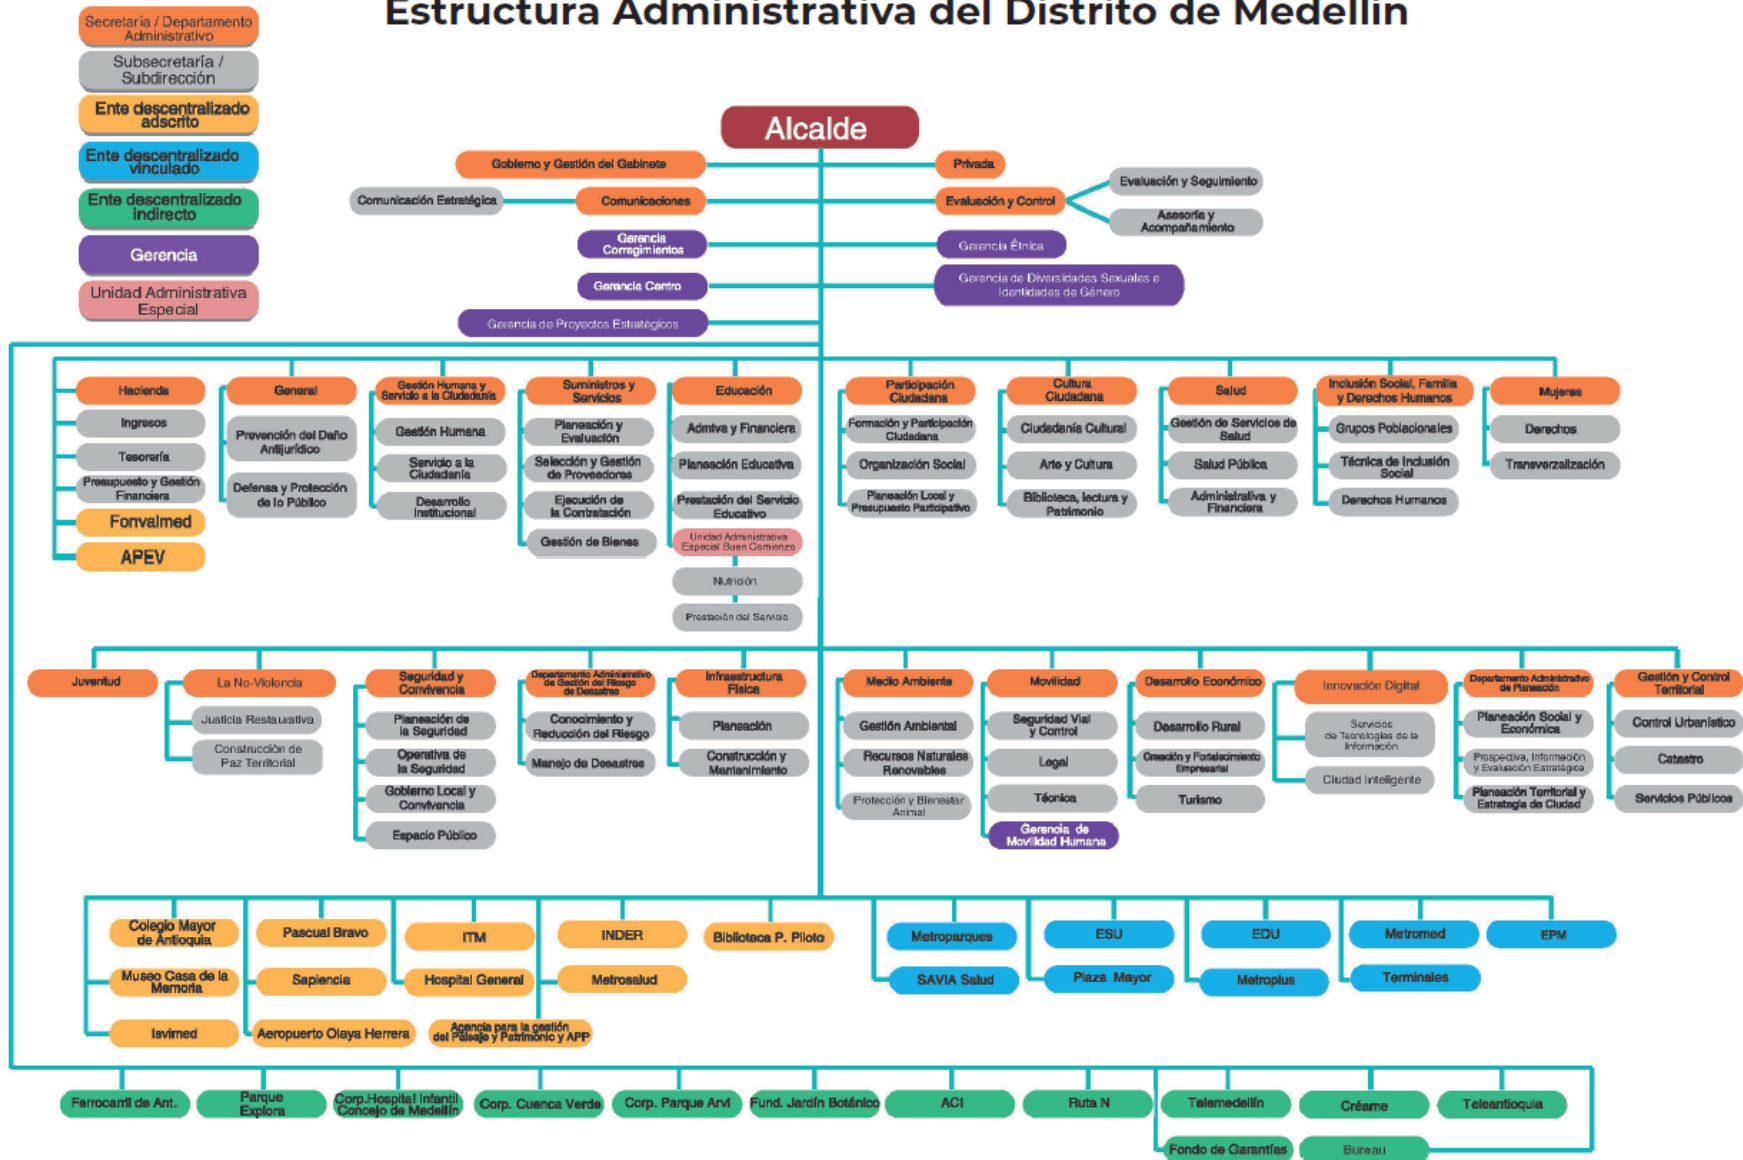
Estructura Administrativa del Distrito de Medellín

Secretaría / Departamento Administrativo
Subsecretaría / Subdirección
Ente descentralizado adscrito
Ente descentralizado vinculado
Ente descentralizado indirecto
Gerencia
Unidad Administrativa Especial

Alcalde

Gobierno y Gestión del Gabinete
Comunicación Estratégica
Comunicaciones
Gerencia Corregimientos
Gerencia Centro
Gerencia de Proyectos Estratégicos
Privada
Evaluación y Control
Evaluación y Seguimiento
Asesoría y Acompañamiento
Gerencia Étnica
Gerencia de Diversidades Sexuales e Identidades de Género

Hacienda
Ingresos
Tesorería
Presupuesto y Gestión Financiera
Fonvalmed
APEV

General
Prevención del Daño Antijurídico
Defensa y Protección de lo Público

Gestión Humana y Servicio a la Ciudadanía
Gestión Humana
Servicio a la Ciudadanía
Desarrollo Institucional

Suministros y Servicios
Planeación y Evaluación
Selección y Gestión de Proveedores
Ejecución de la Contratación
Gestión de Bienes

Educación
Admtva y Financiera
Planeación Educativa
Prestación del Servicio Educativo
Unidad Administrativa Especial Buen Comienzo
Nutrición
Prestación del Servicio

Participación Ciudadana
Formación y Participación Ciudadana
Organización Social
Planeación Local y Presupuesto Participativo

Cultura Ciudadana
Ciudadanía Cultural
Arte y Cultura
Biblioteca, lectura y Patrimonio

Salud
Gestión de Servicios de Salud
Salud Pública
Administrativa y Financiera

Inclusión Social, Familia y Derechos Humanos
Grupos Poblacionales
Técnica de Inclusión Social
Derechos Humanos

Mujeres
Derechos
Transverzalización

Juventud

La No-Violencia
Justicia Restaurativa
Construcción de Paz Territorial

Seguridad y Convivencia
Planeación de la Seguridad
Operativa de la Seguridad
Gobierno Local y Convivencia
Espacio Público

Departamento Administrativo de Gestión del Riesgo de Desastres
Conocimiento y Reducción del Riesgo
Manejo de Desastres

Infraestructura Física
Planeación
Construcción y Mantenimiento

Medio Ambiente
Gestión Ambiental
Recursos Naturales Renovables
Protección y Bienestar Animal

Movilidad
Seguridad Vial y Control
Legal
Técnica
Gerencia de Movilidad Humana

Desarrollo Económico
Desarrollo Rural
Creación y Fortalecimiento Empresarial
Turismo

Innovación Digital
Servicios de Tecnologías de la Información
Ciudad Inteligente

Departamento Administrativo de Planeación
Planeación Social y Económica
Prospectiva, Información y Evaluación Estratégica
Planeación Territorial y Estrategia de Ciudad

Gestión y Control Territorial
Control Urbanístico
Catastro
Servicios Públicos

Colegio Mayor de Antioquia
Museo Casa de la Memoria
Isvimed
Pascual Bravo
Sapiencia
Aeropuerto Olaya Herrera
ITM
Hospital General
INDER
Metrosalud
Agencia para la gestión del Paisaje y Patrimonio y APP
Biblioteca P. Piloto
Metroparques
SAVIA Salud
ESU
Plaza Mayor
EDU
Metroplus
Metromed
Terminales
EPM

Ferrocarril de Ant.
Parque Explora
Corp.Hospital Infantil Concejo de Medellín
Corp. Cuenca Verde
Corp. Parque Arví
Fund. Jardín Botánico
ACI
Ruta N
Telemedellín
Fondo de Garantías
Créame
Bureau
Teleantioquia